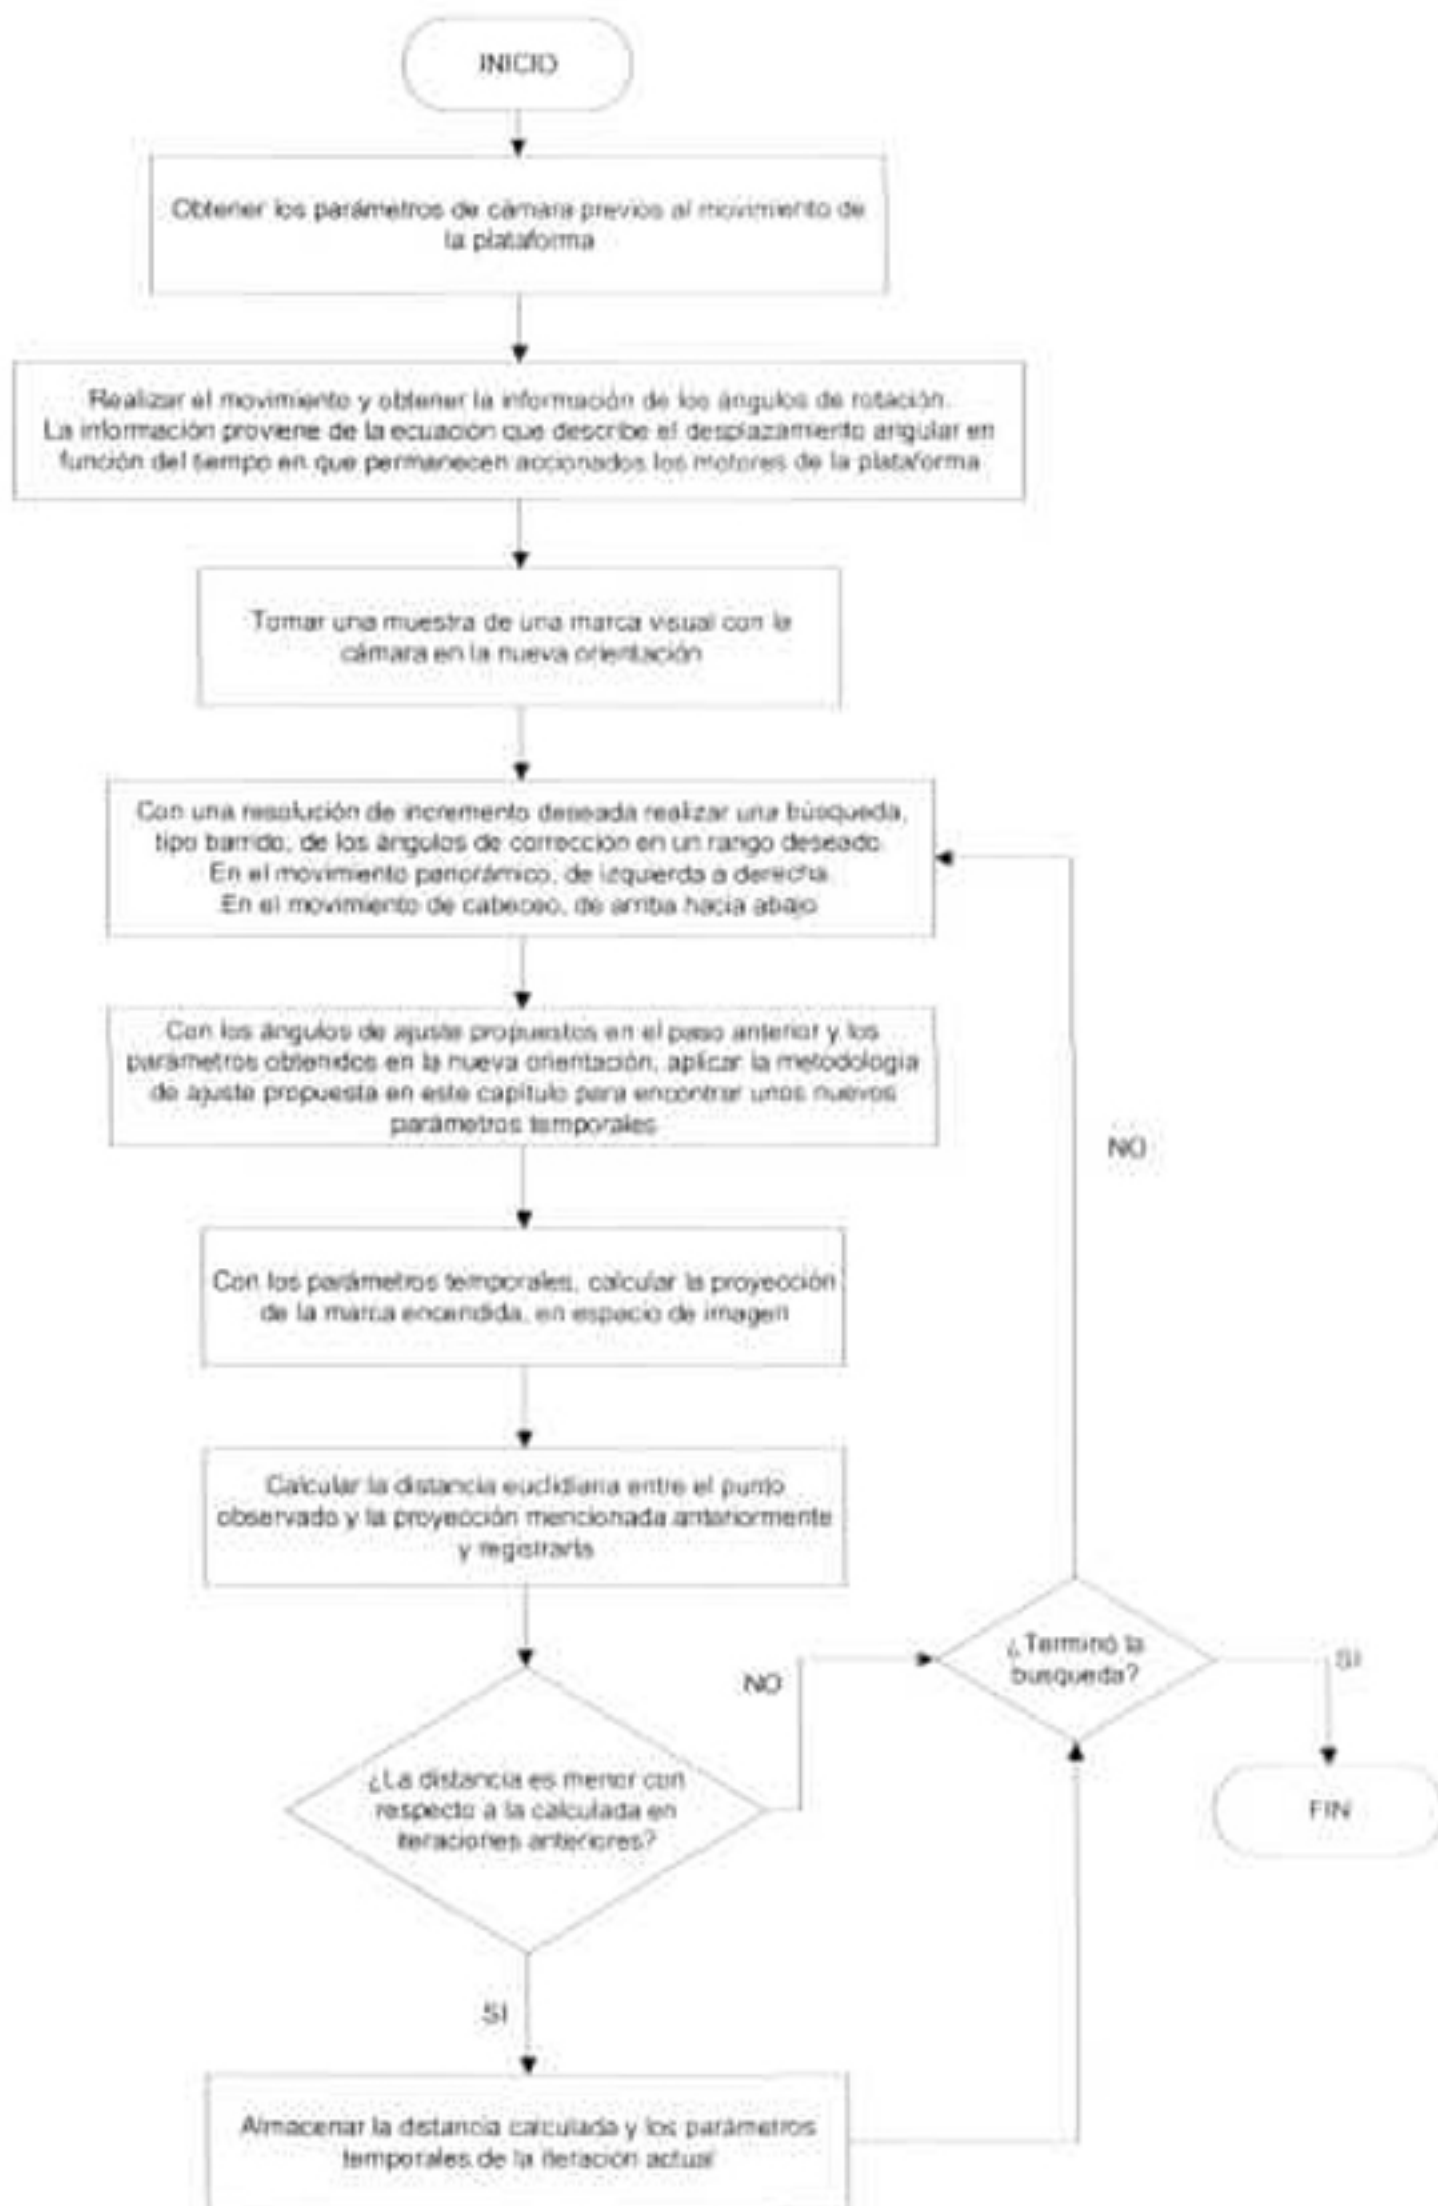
INICIO

Obtener los parámetros de cámara previos al movimiento de la plataforma

Realizar el movimiento y obtener la información de los ángulos de rotación. La información proviene de la ecuación que describe el desplazamiento angular en función del tiempo en que permanecen accionados los motores de la plataforma

Tomar una muestra de una marca visual con la cámara en la nueva orientación

Con una resolución de incremento deseada realizar una búsqueda, tipo barrido, de los ángulos de corrección en un rango deseado. En el movimiento panorámico, de izquierda a derecha. En el movimiento de cabeceo, de arriba hacia abajo

Con los ángulos de ajuste propuestos en el paso anterior y los parámetros obtenidos en la nueva orientación, aplicar la metodología de ajuste propuesta en este capítulo para encontrar unos nuevos parámetros temporales

Con los parámetros temporales, calcular la proyección de la marca encendida, en espacio de imagen

Calcular la distancia euclidiana entre el punto observado y la proyección mencionada anteriormente y registrarla

¿La distancia es menor con respecto a la calculada en iteraciones anteriores?

NO

SI

Almacenar la distancia calculada y los parámetros temporales de la iteración actual

¿Terminó la búsqueda?

NO

SI

FIN